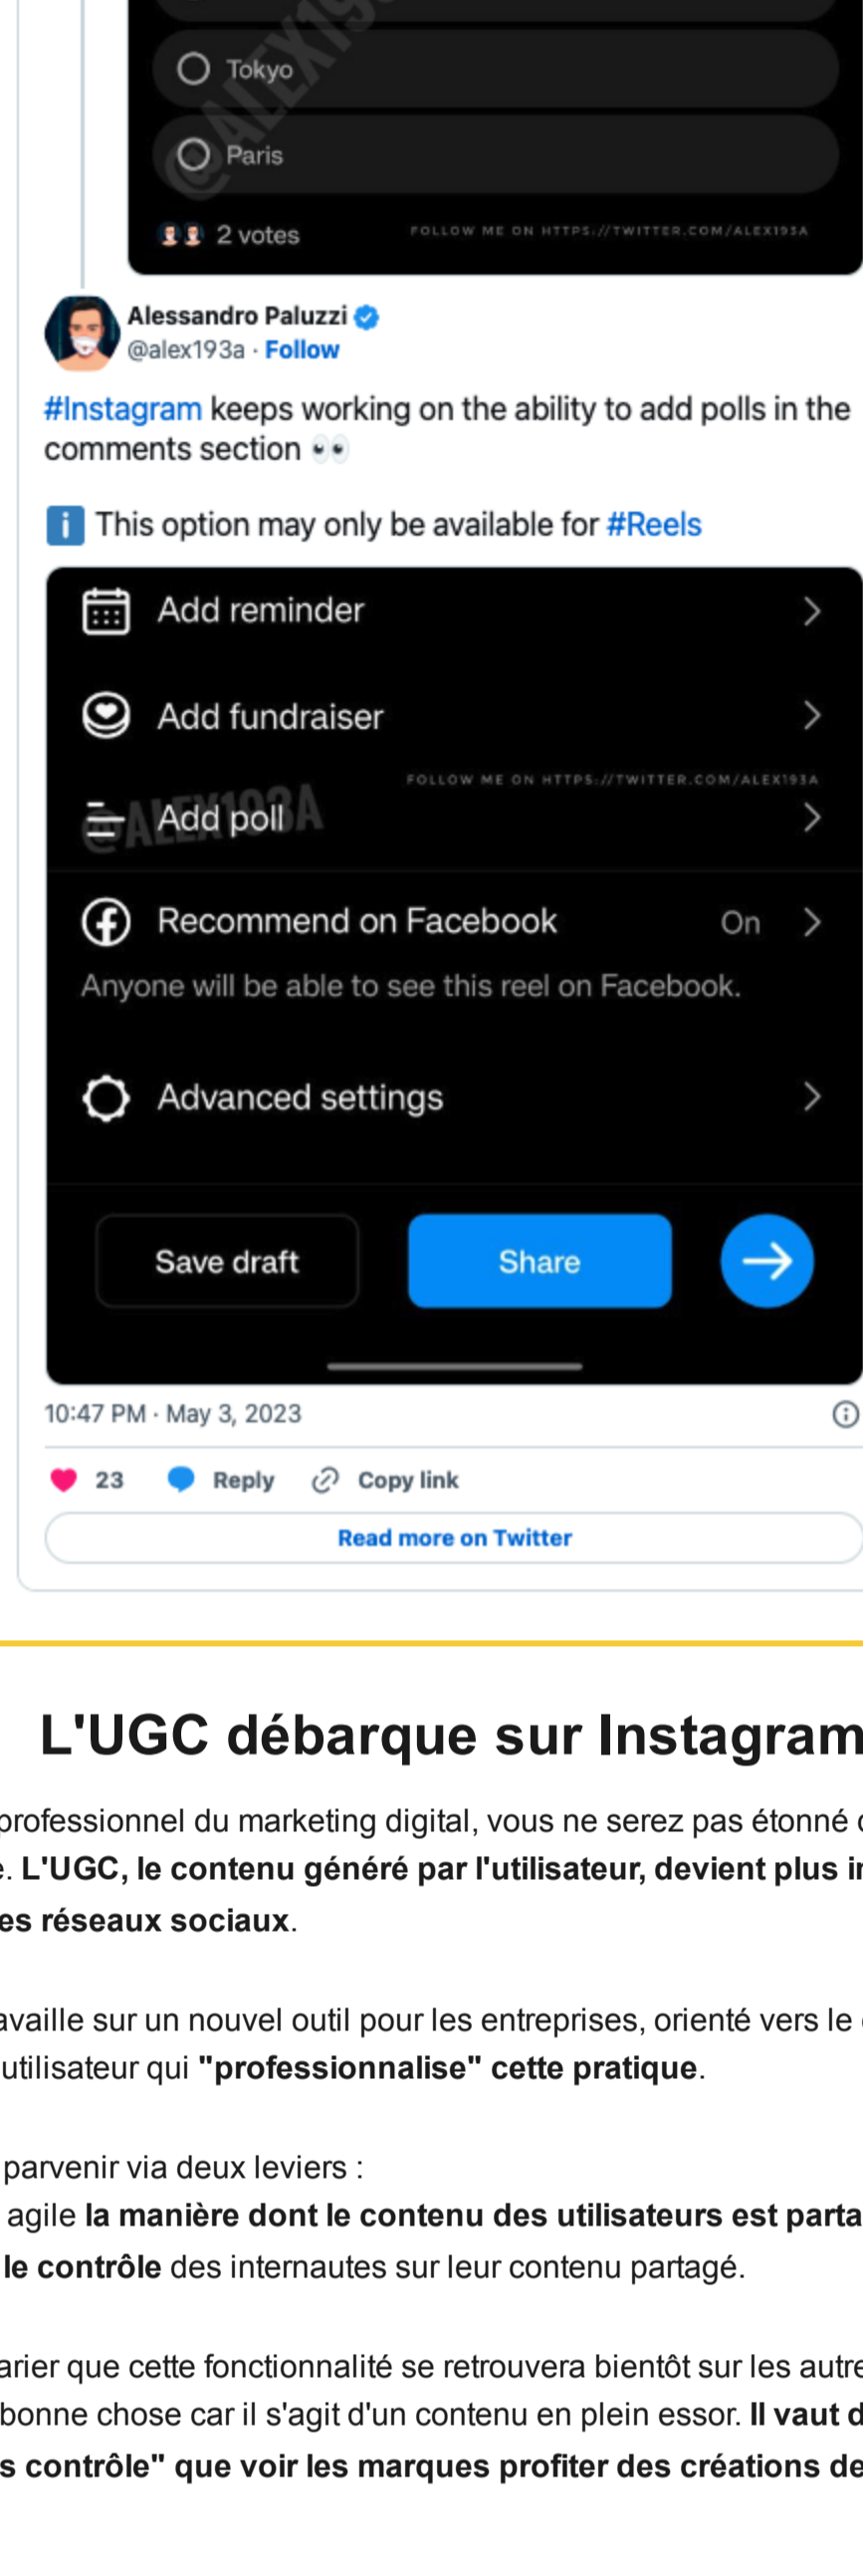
Tokyo

Paris

2 votes

FOLLOW ME ON HTTPS://TWITTER.COM/ALEX193A

@ALEX193A

Alessandro Paluzzi
@alex193a · Follow

#Instagram keeps working on the ability to add polls in the comments section 👀

ℹ️ This option may only be available for #Reels

Add reminder

Add fundraiser

FOLLOW ME ON HTTPS://TWITTER.COM/ALEX193A

Add poll

@ALEX193A

Recommend on Facebook On

Anyone will be able to see this reel on Facebook.

Advanced settings

Save draft

Share

10:47 PM · May 3, 2023

23 Reply Copy link

Read more on Twitter

L'UGC débarque sur Instagram

professionnel du marketing digital, vous ne serez pas étonné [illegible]. L'UGC, le contenu généré par l'utilisateur, devient plus i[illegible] es réseaux sociaux.

availle sur un nouvel outil pour les entreprises, orienté vers le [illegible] utilisateur qui "professionnalise" cette pratique.

parvenir via deux leviers :
agile la manière dont le contenu des utilisateurs est parta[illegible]
le contrôle des internautes sur leur contenu partagé.

arier que cette fonctionnalité se retrouvera bientôt sur les autre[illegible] bonne chose car il s'agit d'un contenu en plein essor. Il vaut d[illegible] s contrôle" que voir les marques profiter des créations de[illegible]